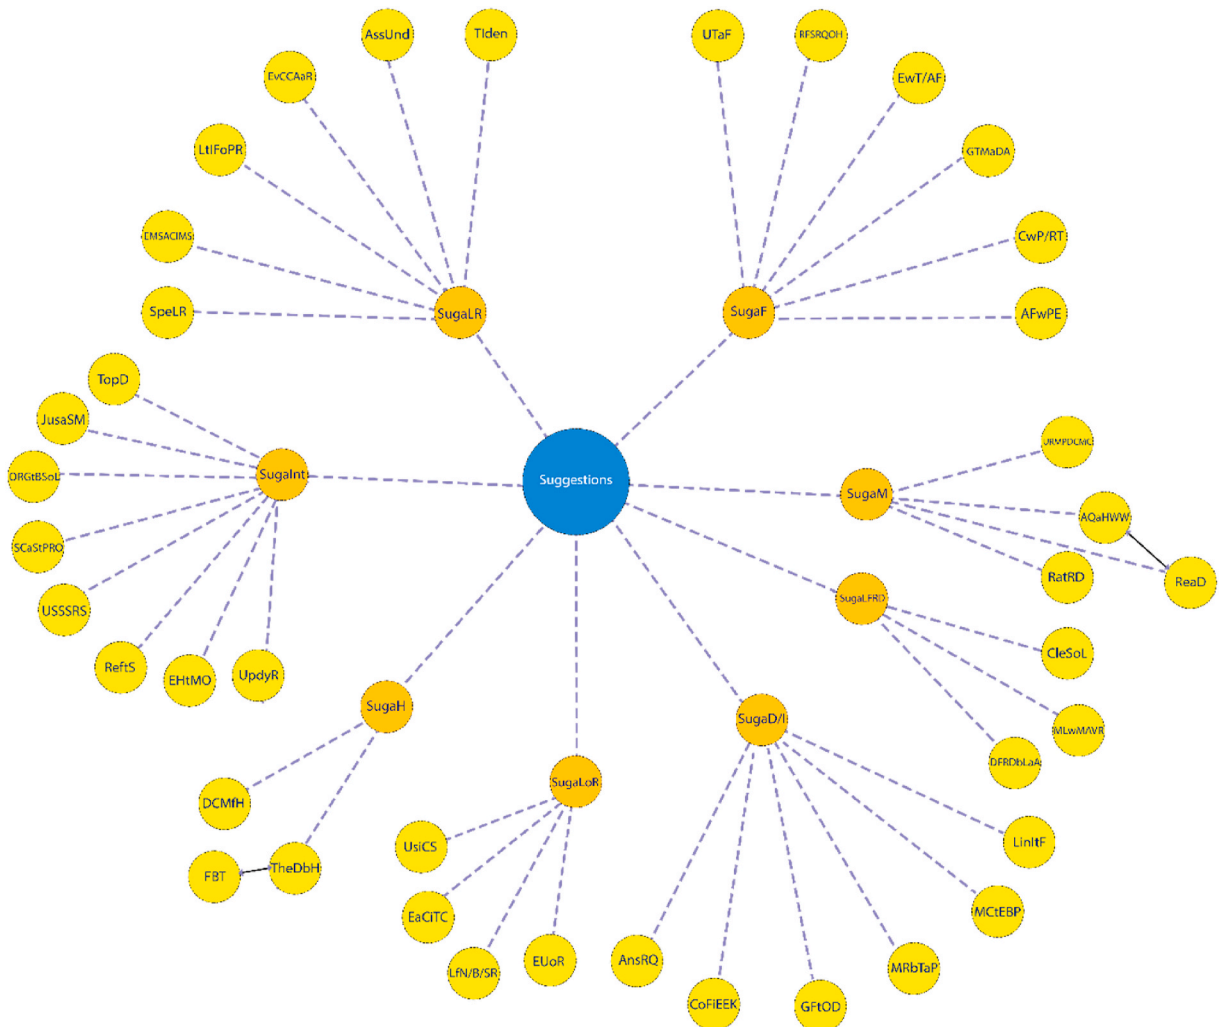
AssUnd
TIden
UTaF
RFSRQOH
EvCCAaR
EwT/AF
LtIFoPR
GTMaDA
CMSACIMS
CwP/RT
SpeLR
SugaLR
SugaF
AFwPE
TopD
JusaSM
URMPDCMG
ORGtBSoL
SugaInt
Suggestions
SugaM
AQaHWW
SCaStPRO
RatRD
ReaD
USSSRS
SugaLFRD
ReftS
CleSoL
EHtMO
UpdyR
SugaH
MLwMAVR
SugaD/I
DCMfH
DFRDbLaA
SugaLoR
UsiCS
LinItF
FBT
TheDbH
MCtEBP
EaCiTC
LfN/B/SR
EUoR
AnsRQ
MRbTaP
CoFiEEK
GFtOD